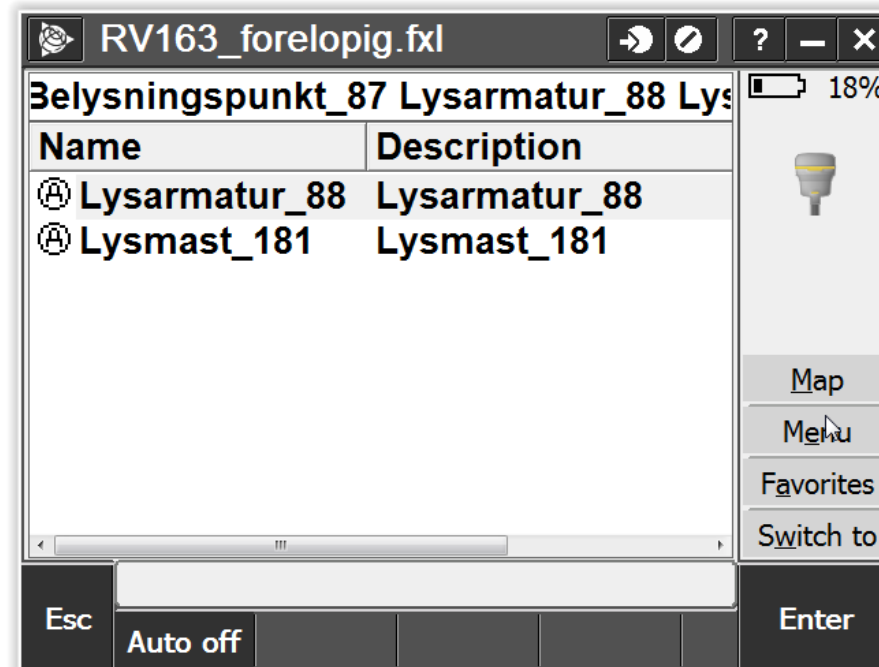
RV163_forelopig.fxl

? – ×

3elysningspunkt_87 Lysarmatur_88 Lys

18%

| Name | Description |
|---|---|
| Ⓐ Lysarmatur_88 | Lysarmatur_88 |
| Ⓐ Lysmast_181 | Lysmast_181 |

Map
Menu
Favorites
Switch to

Esc
Auto off
Enter